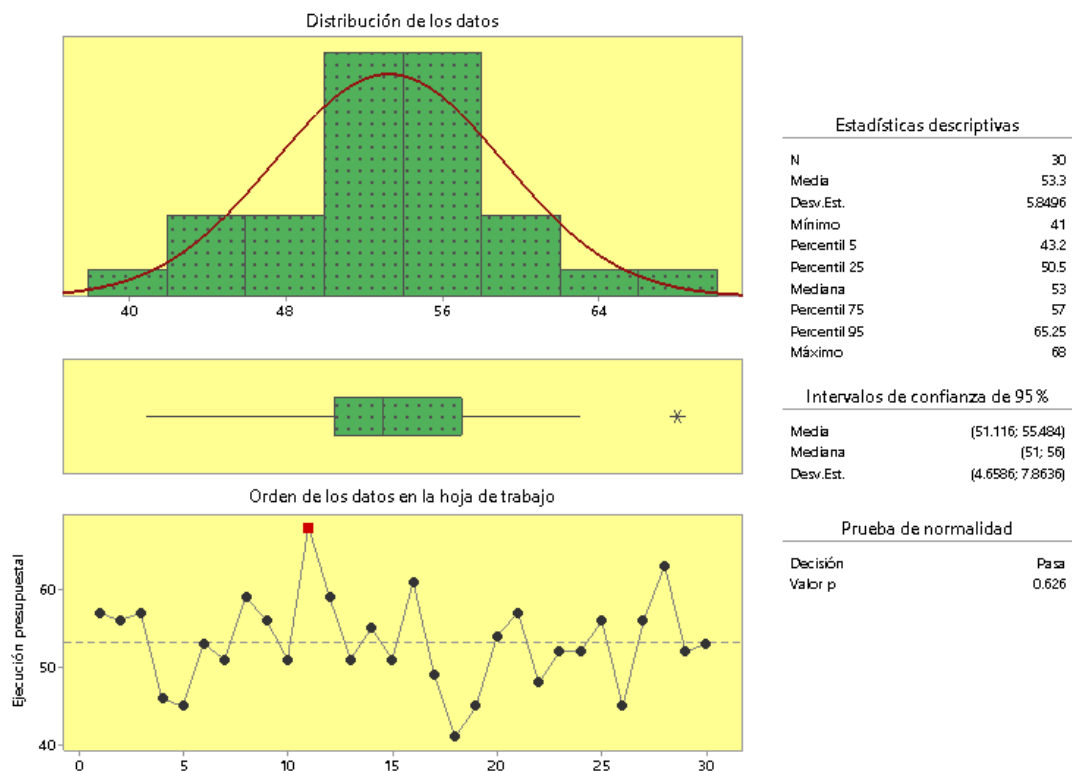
Distribución de los datos

40 48 56 64

Orden de los datos en la hoja de trabajo

Ejecución presupuestal

60
50
40

0 5 10 15 20 25 30

Estadísticas descriptivas

| | |
|---|---|
| N | 30 |
| Media | 53.3 |
| Desv.Est. | 5.8496 |
| Mínimo | 41 |
| Percentil 5 | 43.2 |
| Percentil 25 | 50.5 |
| Mediana | 53 |
| Percentil 75 | 57 |
| Percentil 95 | 65.25 |
| Máximo | 68 |

Intervalos de confianza de 95 %

| | |
|---|---|
| Media | (51.116; 55.484) |
| Mediana | (51; 56) |
| Desv.Est. | (4.6586; 7.8636) |

Prueba de normalidad

| | |
|---|---|
| Decisión | Pasa |
| Valor p | 0.626 |